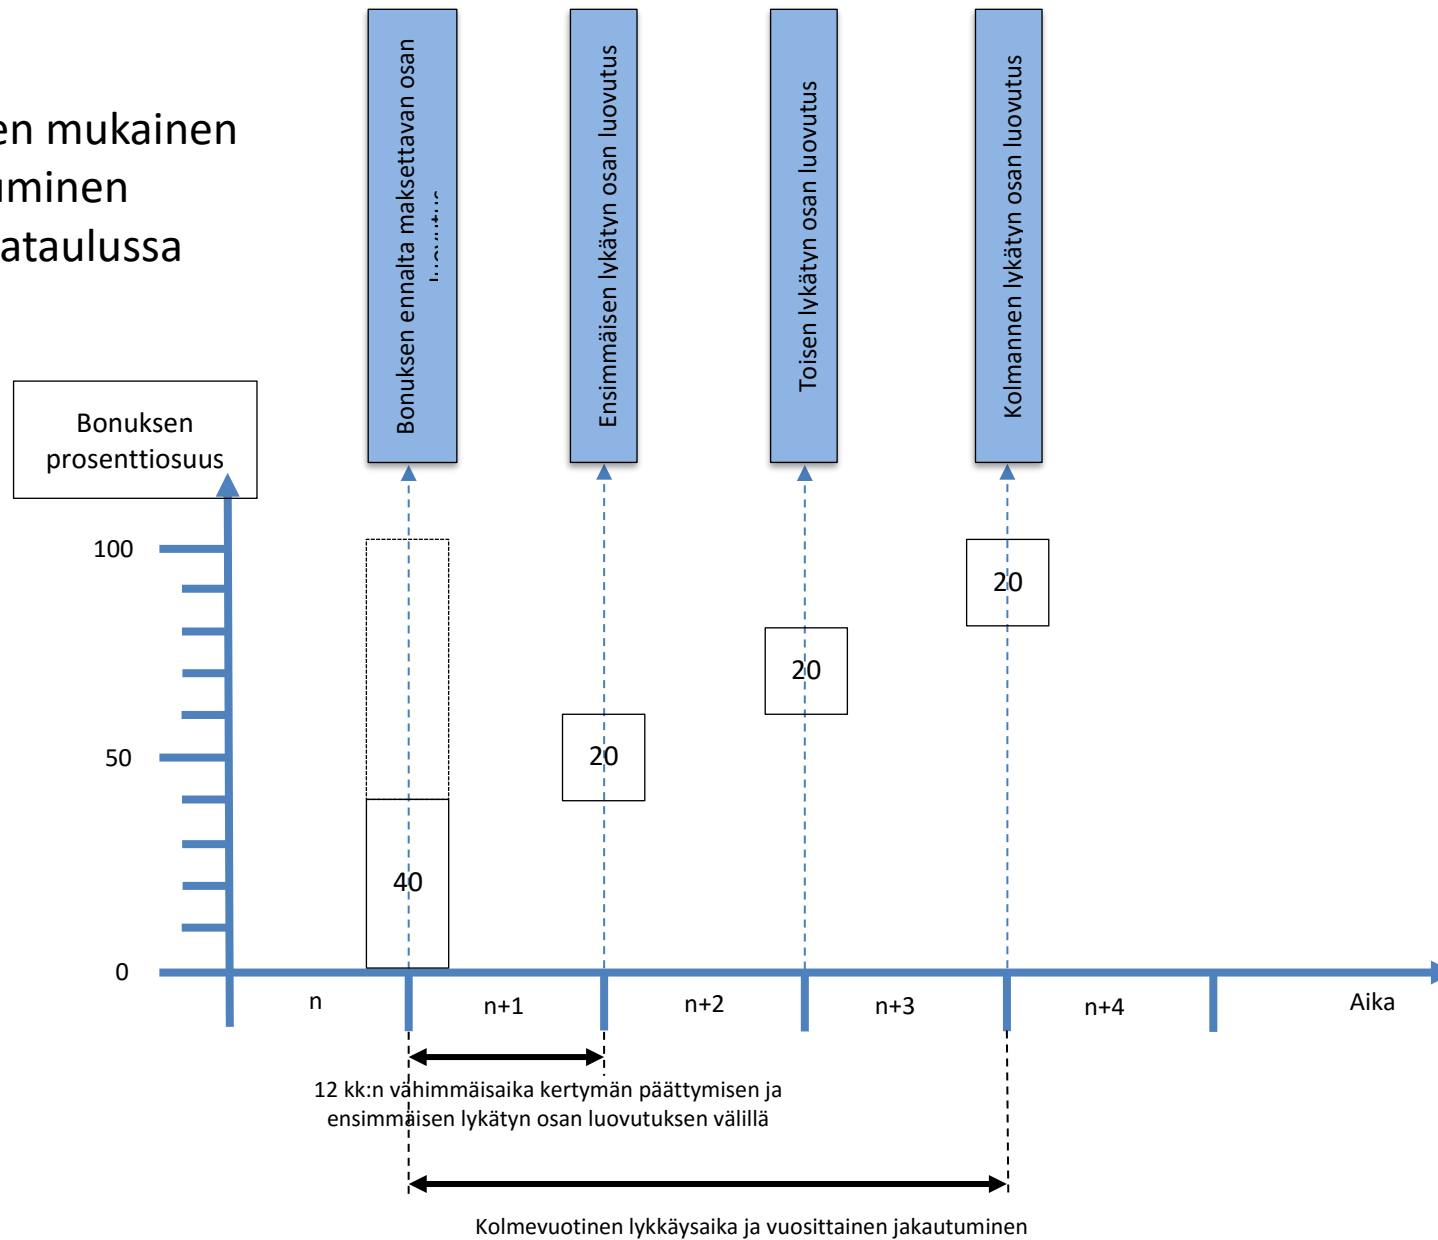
en mukainen
uminen
ataulussa

Bonuksen ennalta maksettavan osan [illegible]

Ensimmäisen lykätyn osan luovutus

Toisen lykätyn osan luovutus

Kolmannen lykätyn osan luovutus

Bonuksen prosenttiosuus

100

50

0

40

20

20

20

n

n+1

n+2

n+3

n+4

Aika

12 kk:n vähimmäisaika kertymän päättymisen ja ensimmäisen lykätyn osan luovutuksen välillä

Kolmevuotinen lykkäysaika ja vuosittainen jakautuminen